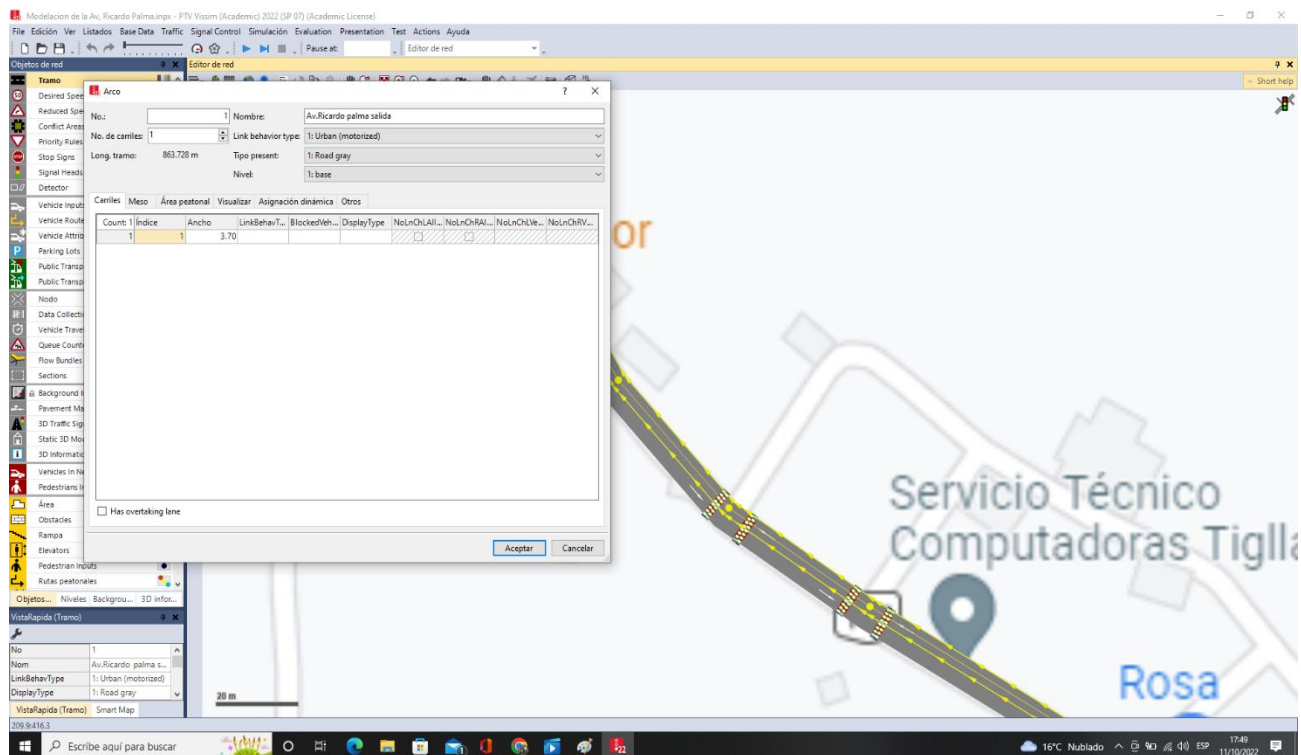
Modelacion de la Av. Ricardo Palma.inpx - PTV Vissim (Academic) 2022 (SP 07) (Academic License)

File Edición Ver Listados Base Data Traffic Signal Control Simulación Evaluation Presentation Test Actions Ayuda

Pause at: Editor de red

Objetos de red
Editor de red
Short help

Tramo
Desired Speed
Reduced Spe
Conflict Areas
Priority Rules
Stop Signs
Signal Heads
Detector
Vehicle Inputs
Vehicle Route
Vehicle Attrib
Parking Lots
Public Transp
Public Transp
Nodo
Data Collecti
Vehicle Trave
Queue Count
Flow Bundles
Sections
Background
Pavement Ma
3D Traffic Sig
Static 3D Mo
3D Informati
Vehicles In N
Pedestrians I
Área
Obstacles
Rampa
Elevators
Pedestrian Inputs
Rutas peatonales
Objetos... Niveles Backgrou... 3D infor...

Arco

No.: 1
Nombre: Av.Ricardo palma salida
No. de carriles: 1
Link behavior type: 1: Urban (motorized)
Long. tramo: 863.728 m
Tipo present: 1: Road gray
Nivel: 1: base

Carriles Meso Área peatonal Visualizar Asignación dinámica Otros

| Count: 1 | Índice | Ancho | LinkBehavT... | BlockedVeh... | DisplayType | NoLnChLAll... | NoLnChRAl... | NoLnChLVe... | NoLnChRV... |
|---|---|---|---|---|---|---|---|---|---|
| 1 | 1 | 3.70 | | | | ☐ | ☐ | | |

Has overtaking lane

Aceptar Cancelar

VistaRapida (Tramo)

| No | 1 |
|---|---|
| Nom | Av.Ricardo palma s... |
| LinkBehavType | 1: Urban (motorized) |
| DisplayType | 1: Road gray |

VistaRapida (Tramo) Smart Map

209.9:416.3

or

Servicio Técnico
Computadoras Tiglla

Rosa

20 m

Escribe aquí para buscar

16°C Nublado ESP 17:49 11/10/2022